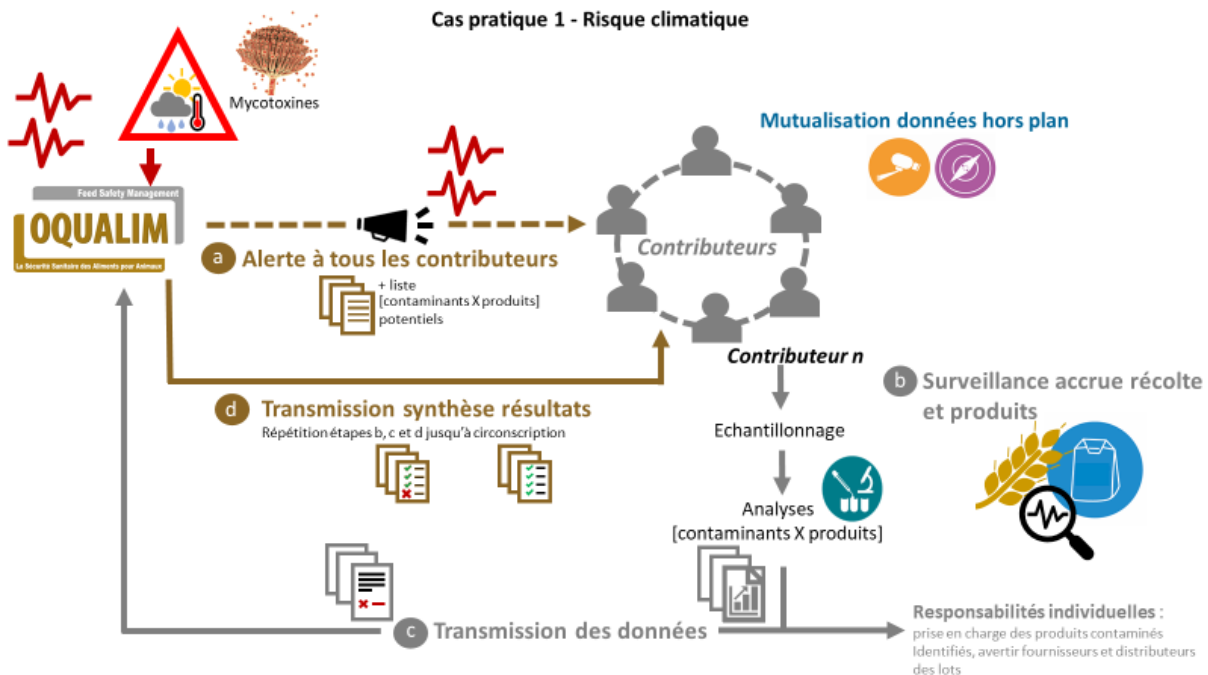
Cas pratique 1 - Risque climatique

Mycotoxines

Feed Safety Management
OQUALIM
La Sécurité Sanitaire des Aliments pour Animaux

a Alerte à tous les contributeurs

+ liste [contaminants X produits] potentiels

Mutualisation données hors plan

Contributeurs

Contributeur n

b Surveillance accrue récolte et produits

d Transmission synthèse résultats
Répétition étapes b, c et d jusqu'à circonscription

Echantillonnage

Analyses [contaminants X produits]

c Transmission des données

Responsabilités individuelles : prise en charge des produits contaminés Identifiés, avertir fournisseurs et distributeurs des lots